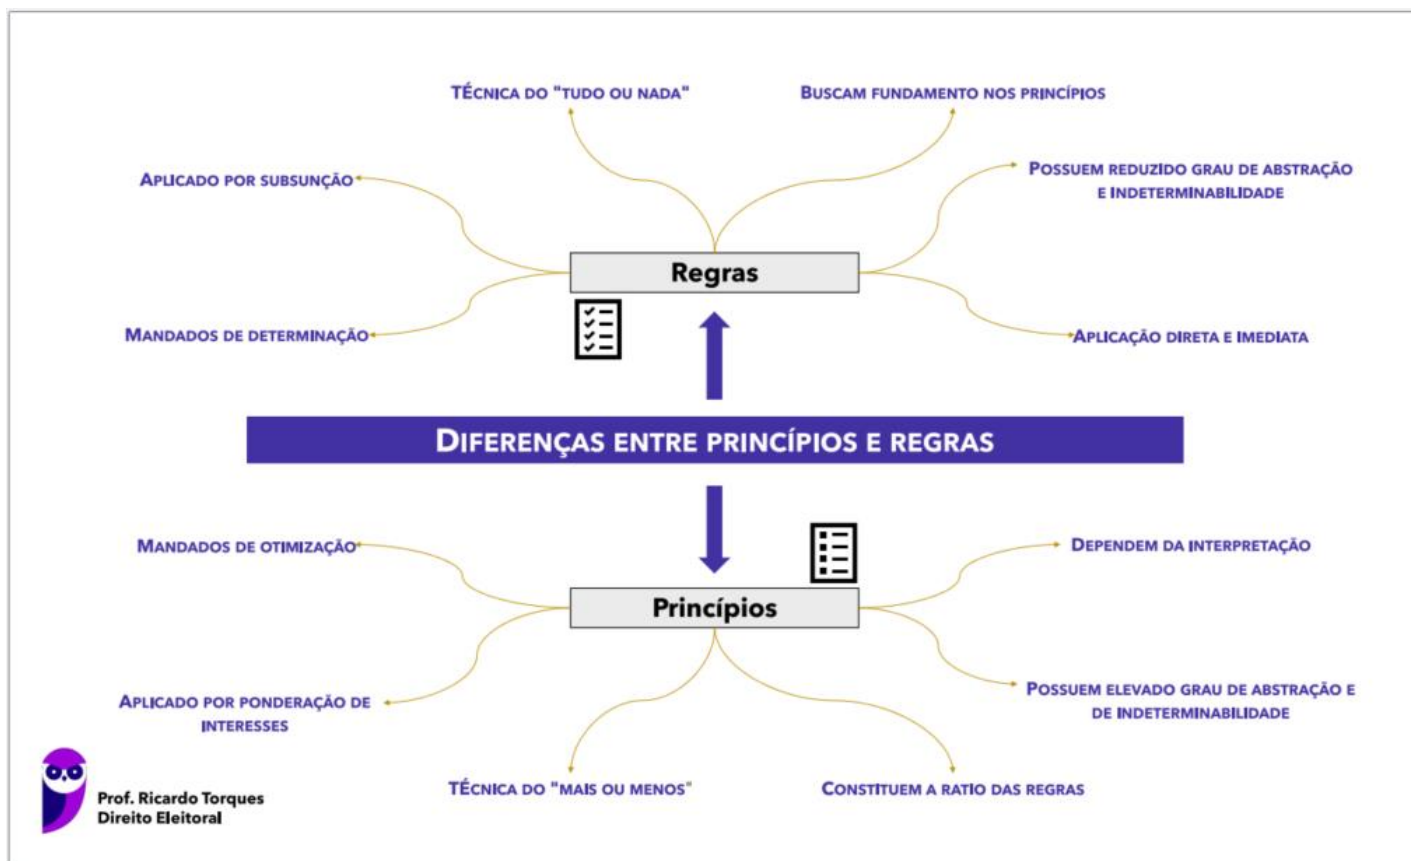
Técnica do "tudo ou nada"

Buscam fundamento nos princípios

Aplicado por subsunção

Possuem reduzido grau de abstração e indeterminabilidade

Regras

Mandados de determinação

Aplicação direta e imediata

Diferenças entre princípios e regras

Mandados de otimização

Dependem da interpretação

Princípios

Aplicado por ponderação de interesses

Possuem elevado grau de abstração e de indeterminabilidade

Técnica do "mais ou menos"

Constituem a ratio das regras

Prof. Ricardo Torques
Direito Eleitoral